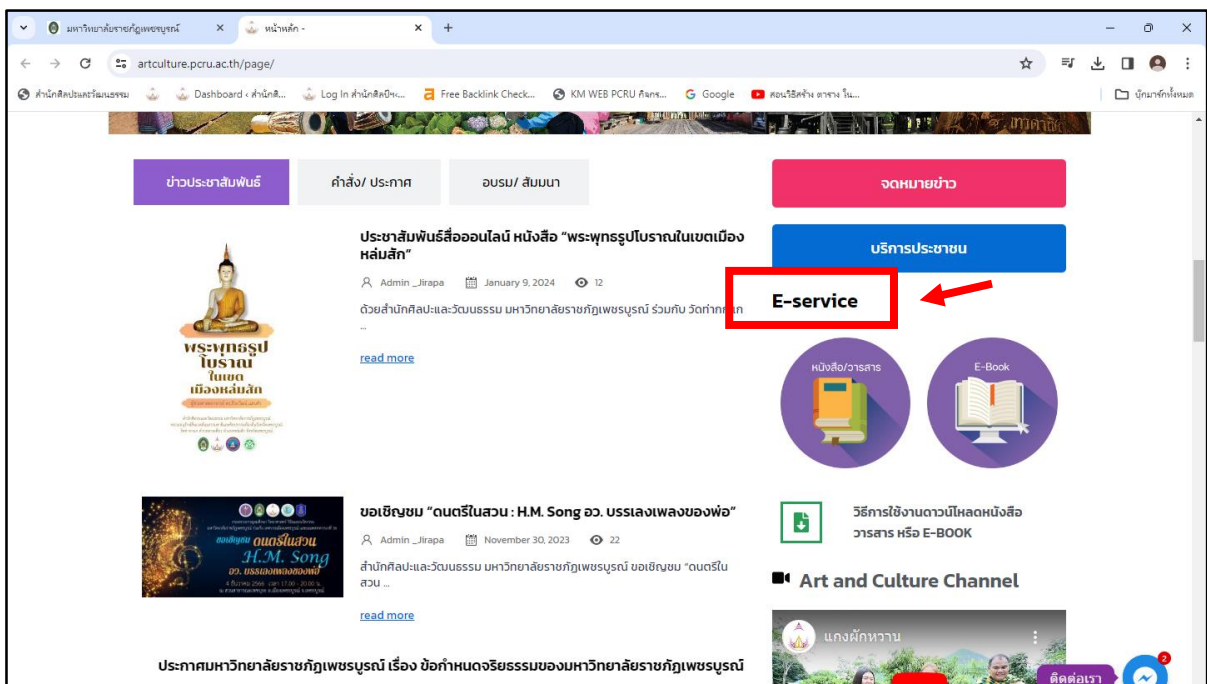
มหาวิทยาลัยราชภัฏเพชรบูรณ์ ×
หน้าหลัก - ×
+
artculture.pcru.ac.th/page/
สำนักศิลปะและวัฒนธรรม
Dashboard ‹ สำนักศิ...
Log In สำนักศิลปะฯ...
Free Backlink Check...
KM WEB PCRU กิจกร...
Google
สอนวิธีสร้าง ตาราง ใน...
บุ๊กมาร์กทั้งหมด

ข่าวประชาสัมพันธ์
คำสั่ง/ ประกาศ
อบรม/ สัมมนา

จดหมายข่าว
บริการประชาชน
E-service

ประชาสัมพันธ์สื่อออนไลน์ หนังสือ "พระพุทธรูปโบราณในเขตเมืองหล่มสัก"
Admin _Jirapa January 9, 2024 12
ด้วยสำนักศิลปะและวัฒนธรรม มหาวิทยาลัยราชภัฏเพชรบูรณ์ ร่วมกับ วัดท่ากก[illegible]
...
read more

พระพุทธรูปโบราณในเขตเมืองหล่มสัก

หนังสือ/วารสาร
E-Book

ขอเชิญชม "ดนตรีในสวน : H.M. Song อว. บรรเลงเพลงของพ่อ"
Admin _Jirapa November 30, 2023 22
สำนักศิลปะและวัฒนธรรม มหาวิทยาลัยราชภัฏเพชรบูรณ์ ขอเชิญชม "ดนตรีในสวน ...
read more

ขอเชิญชม ดนตรีในสวน H.M. Song อว. บรรเลงเพลงของพ่อ

วิธีการใช้งานดาวน์โหลดหนังสือ วารสาร หรือ E-BOOK
Art and Culture Channel
แกงผักหวาน

ประกาศมหาวิทยาลัยราชภัฏเพชรบูรณ์ เรื่อง ข้อกำหนดจริยธรรมของมหาวิทยาลัยราชภัฏเพชรบูรณ์
ติดต่อเรา
2